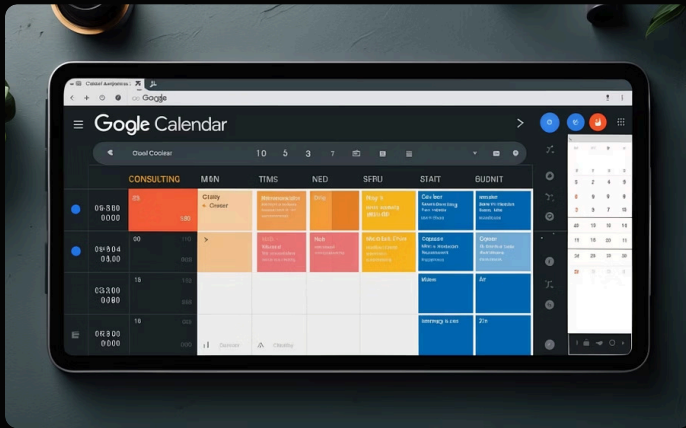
Cabet Aerpanieu

Gogle

Gogle Calendar

Osel Cooler

10 5 3 7

CONSULTING

MON

TIMS

NED

SFRU

STAIT

BUDNIT

05 800 0000

16

Crixy Ooear

Crvs bet

00

Cogase

Corner

03 300 0000

16

Mlene

Ar

03 800 0000

16

Dsrser

Cltaly

Imnrany s ccn

37n

1 2 3 4

5 6 8 9 10

11 12 13 14 15

18 19 20 21 22

22 26 26 29

30